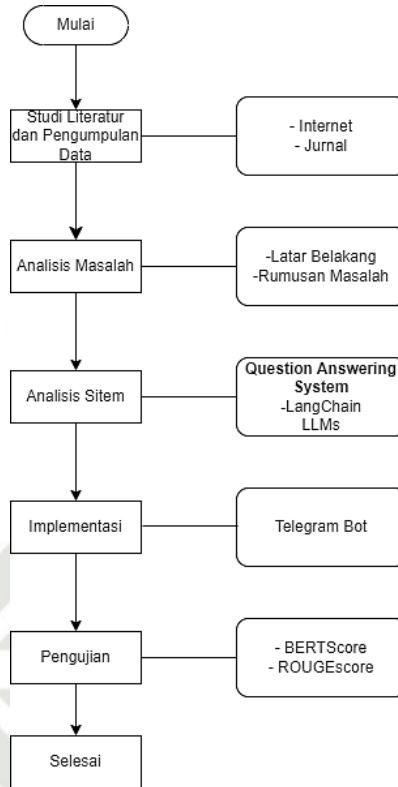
Mulai

Studi Literatur dan Pengumpulan Data

- Internet
- Jurnal

Analisis Masalah

-Latar Belakang
-Rumusan Masalah

Analisis Sitem

Question Answering System
-LangChain
LLMs

Implementasi

Telegram Bot

Pengujian

- BERTScore
- ROUGEscore

Selesai